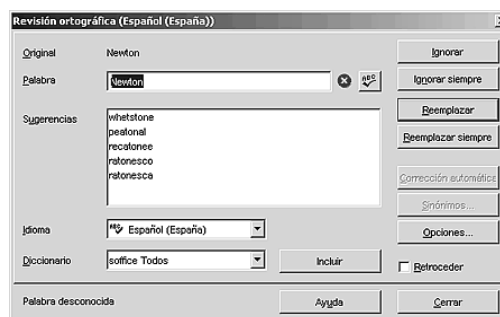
Revisión ortográfica (Español (España))

Original Newton

Palabra Newton

Sugerencias
whetstone
peatonal
recatonee
ratonesco
ratonesca

Idioma Español (España)

Diccionario soffice Todos

Incluir

Palabra desconocida

Ayuda

Ignorar

Ignorar siempre

Reemplazar

Reemplazar siempre

Corrección automática

Sinónimos...

Opciones...

Retroceder

Cerrar